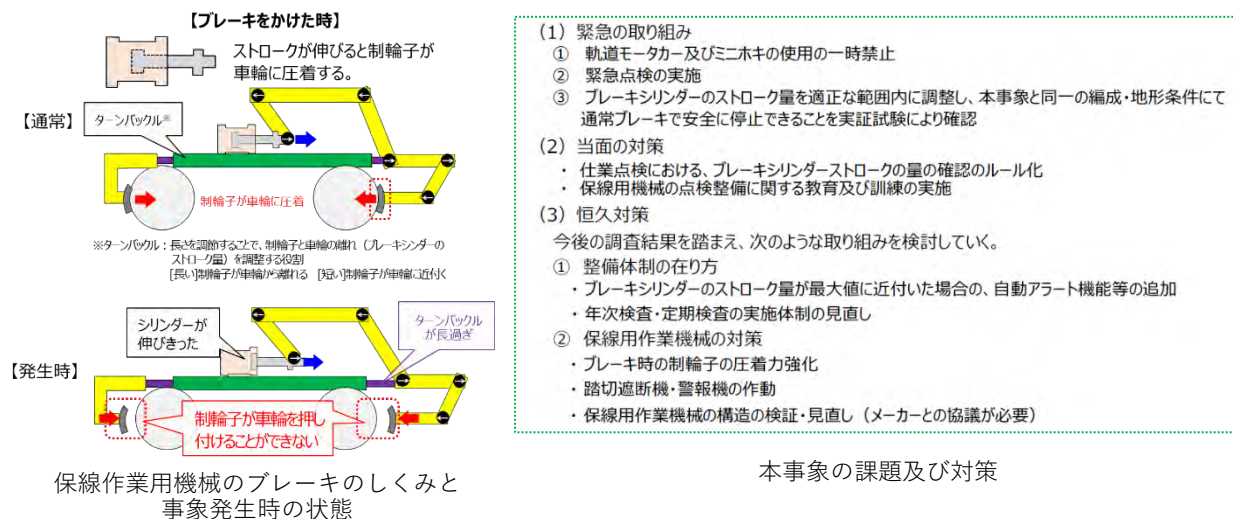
【ブレーキをかけた時】

ストロークが伸びると制輪子が車輪に圧着する。

【通常】

ターンバックル※

制輪子が車輪に圧着

※ターンバックル：長さを調節することで、制輪子と車輪の離れ（ブレーキシリンダーのストローク量）を調整する役割
[長い]制輪子が車輪から離れる　[短い]制輪子が車輪に近付く

シリンダーが伸びきった

ターンバックルが長過ぎ

【発生時】

制輪子が車輪を押し付けることができない

保線作業用機械のブレーキのしくみと事象発生時の状態

（1）緊急の取り組み
①　軌道モータカー及びミニホキの使用の一時禁止
②　緊急点検の実施
③　ブレーキシリンダーのストローク量を適正な範囲内に調整し、本事象と同一の編成・地形条件にて通常ブレーキで安全に停止できることを実証試験により確認

（2）当面の対策
・　仕業点検における、ブレーキシリンダーストロークの量の確認のルール化
・　保線用機械の点検整備に関する教育及び訓練の実施

（3）恒久対策
今後の調査結果を踏まえ、次のような取り組みを検討していく。
①　整備体制の在り方
・ブレーキシリンダーのストローク量が最大値に近付いた場合の、自動アラート機能等の追加
・年次検査・定期検査の実施体制の見直し
②　保線用作業機械の対策
・ブレーキ時の制輪子の圧着力強化
・踏切遮断機・警報機の作動
・保線用作業機械の構造の検証・見直し（メーカーとの協議が必要）

本事象の課題及び対策